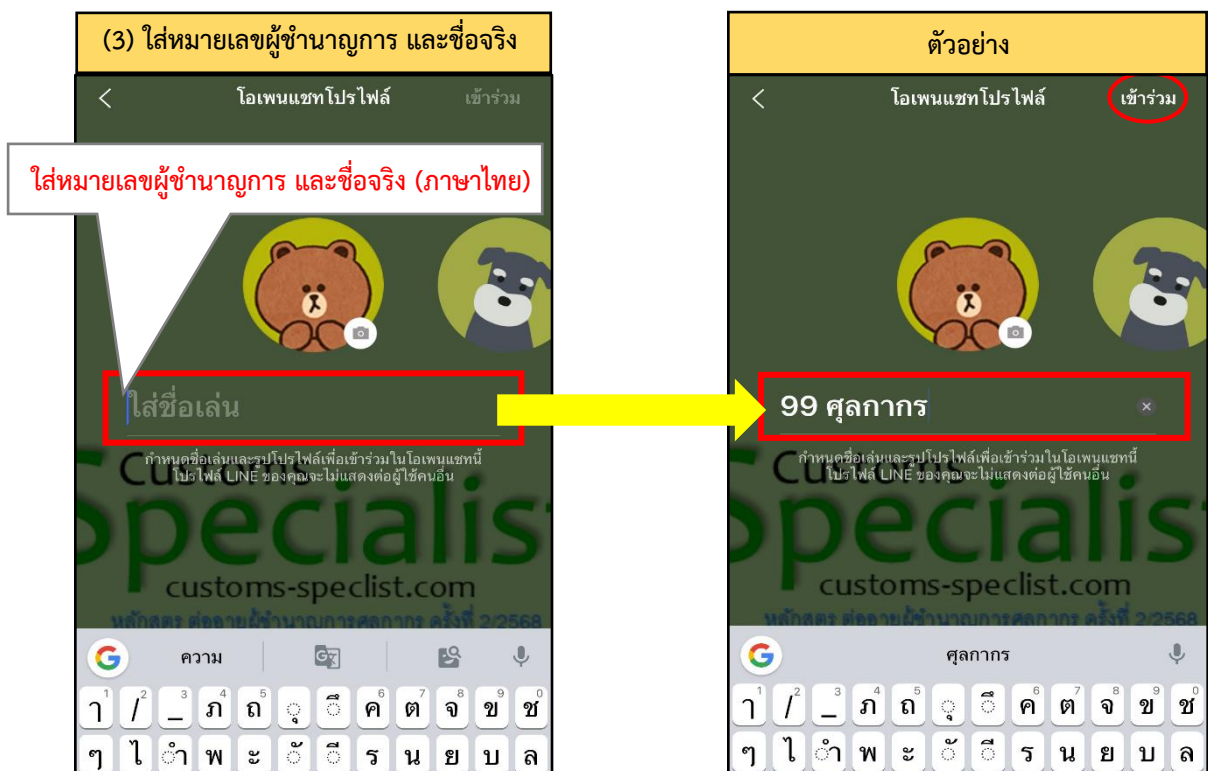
(3) ใส่หมายเลขผู้ชำนาญการ และชื่อจริง

โอเพนแชทโปรไฟล์ เข้าร่วม

ใส่หมายเลขผู้ชำนาญการ และชื่อจริง (ภาษาไทย)

ใส่ชื่อเล่น

กำหนดชื่อเล่นและรูปโปรไฟล์เพื่อเข้าร่วมในโอเพนแชทนี้ โปรไฟล์ LINE ของคุณจะไม่แสดงต่อผู้ใช้คนอื่น

Customs Specialist
customs-speclist.com
หลักสูตร ต่ออายุผู้ชำนาญการศุลกากร ครั้งที่ 2/2568

ความ

ๅ / _ ภ ถ ุ ึ ค ต จ ข ช
ๆ ไ ำ พ ะ ั ี ร น ย บ ล

ตัวอย่าง

โอเพนแชทโปรไฟล์ เข้าร่วม

99 ศุลกากร

กำหนดชื่อเล่นและรูปโปรไฟล์เพื่อเข้าร่วมในโอเพนแชทนี้ โปรไฟล์ LINE ของคุณจะไม่แสดงต่อผู้ใช้คนอื่น

Customs Specialist
customs-speclist.com
หลักสูตร ต่ออายุผู้ชำนาญการศุลกากร ครั้งที่ 2/2568

ศุลกากร

ๅ / _ ภ ถ ุ ึ ค ต จ ข ช
ๆ ไ ำ พ ะ ั ี ร น ย บ ล